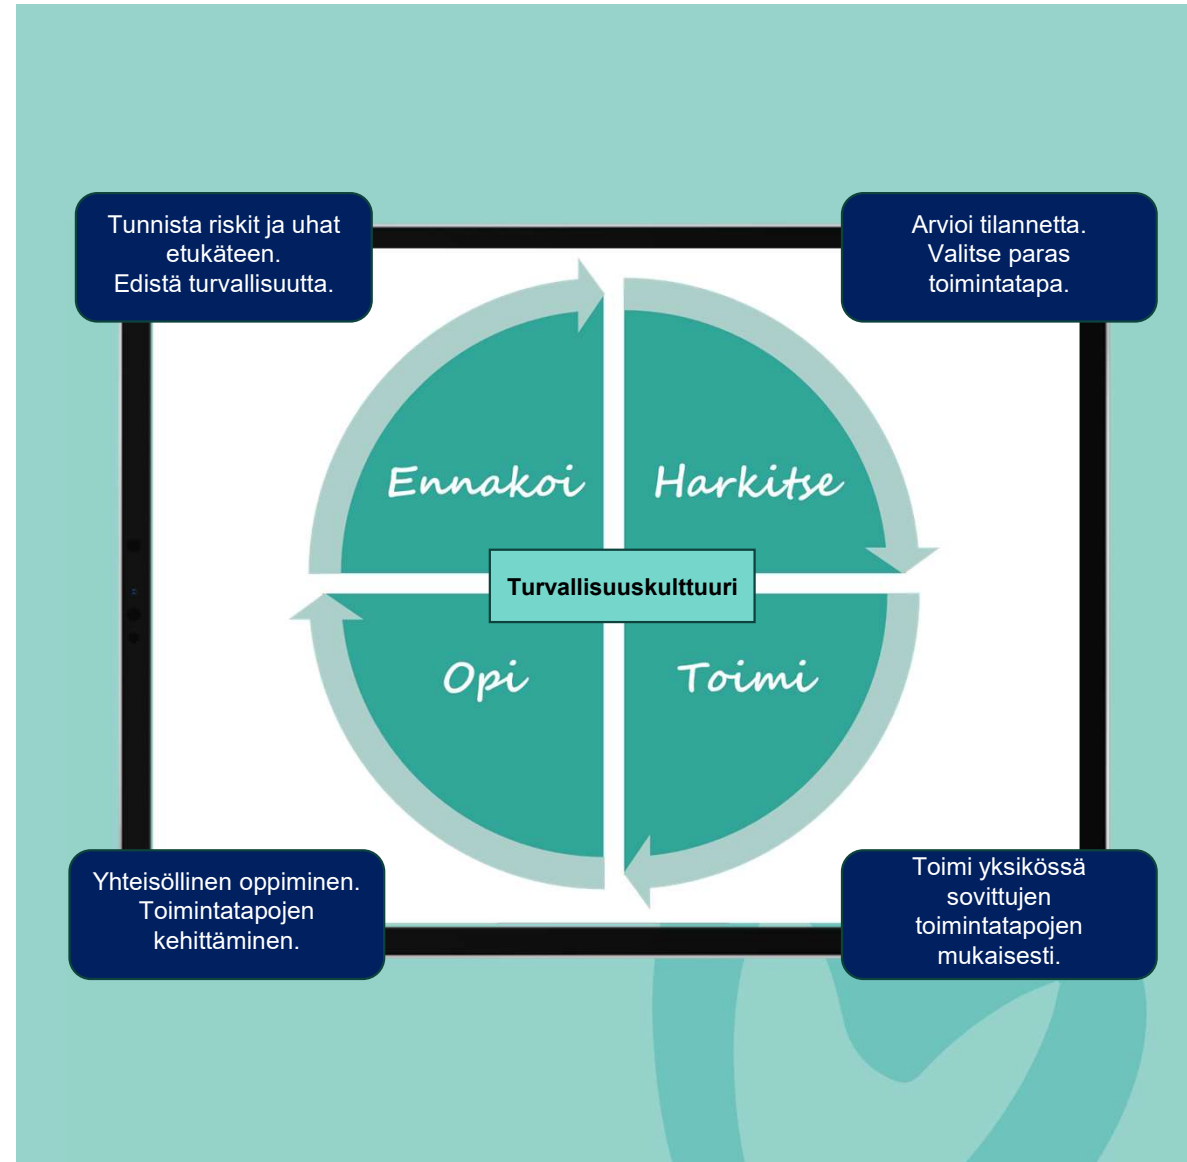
Tunnista riskit ja uhat etukäteen.
Edistä turvallisuutta.

Arvioi tilannetta.
Valitse paras toimintatapa.

Ennakoi

Harkitse

Turvallisuuskulttuuri

Opi

Toimi

Yhteisöllinen oppiminen.
Toimintatapojen kehittäminen.

Toimi yksikössä sovittujen toimintatapojen mukaisesti.